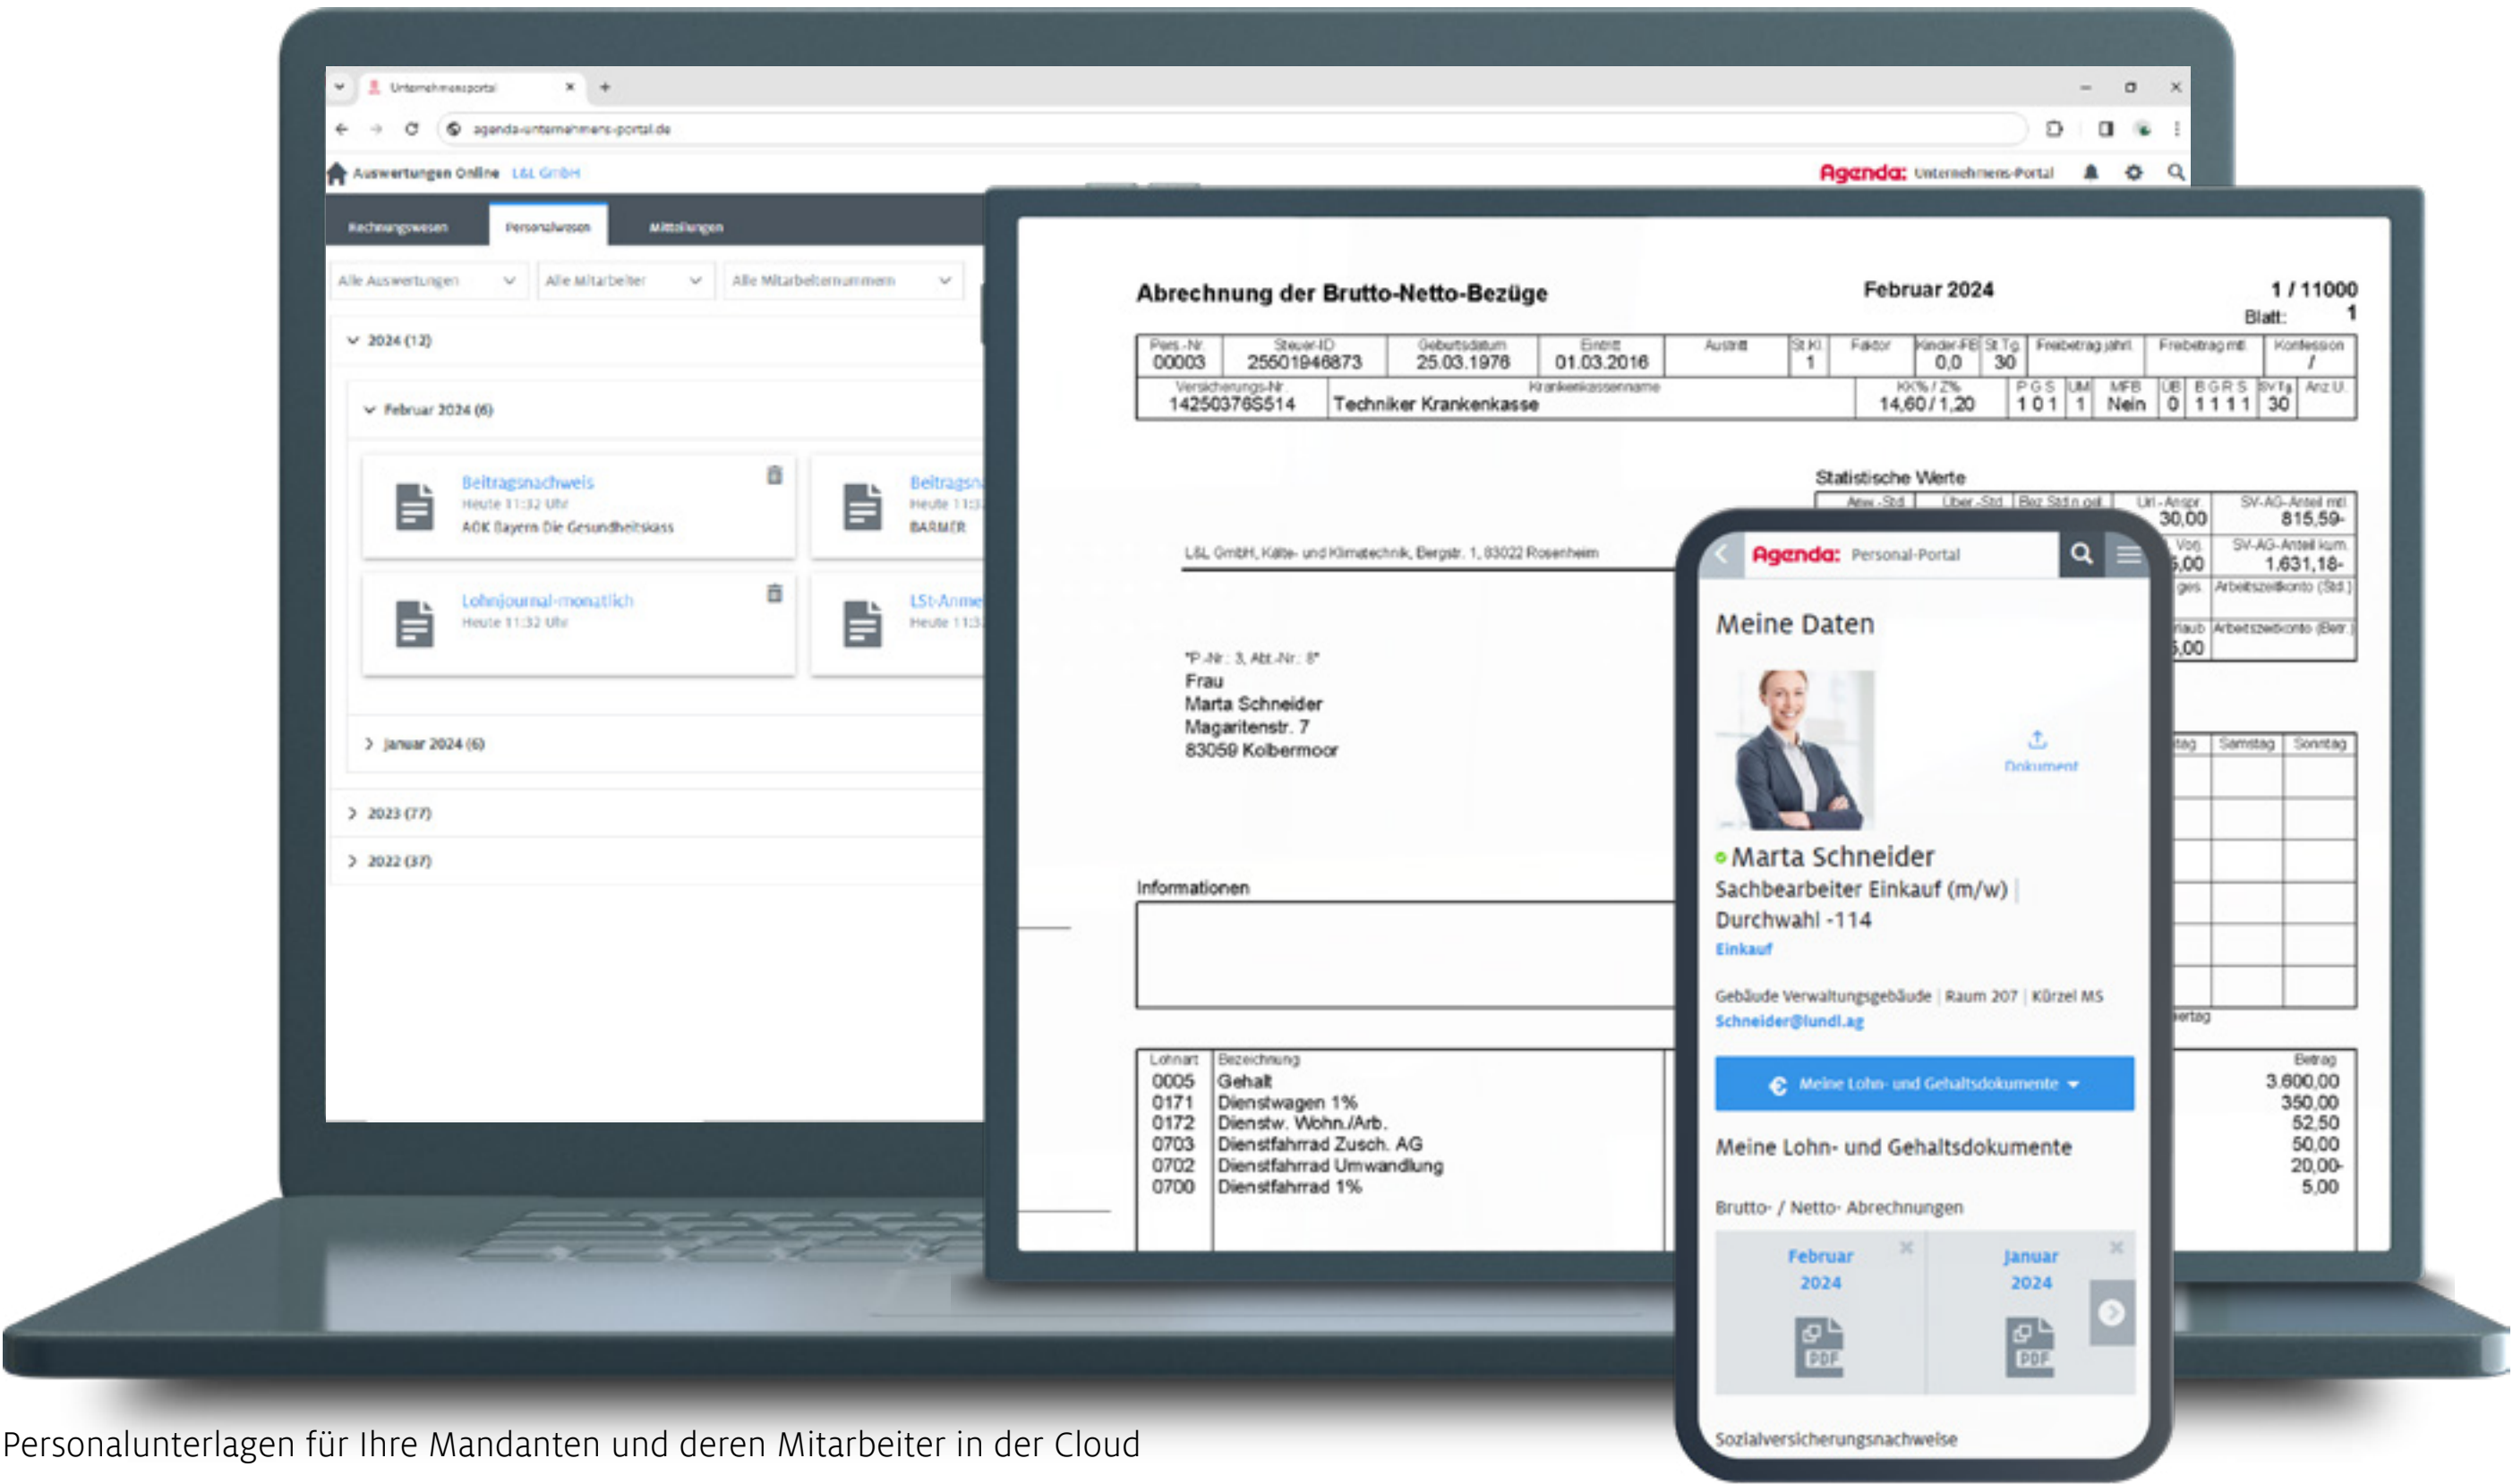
Unternehmensportal
agenda-unternehmens-portal.de

Auswertungen Online L&L GmbH
Agenda: Unternehmens-Portal

Rechnungswesen Personalwesen Mitteilungen

Alle Auswertungen Alle Mitarbeiter Alle Mitarbeiternummern

2024 (12)
Februar 2024 (6)

Beitragsnachweis
Heute 11:32 Uhr
AOK Bayern Die Gesundheitskass

Beitragsn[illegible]
Heute 11:3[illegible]
BARMER

Lohnjournal-monatlich
Heute 11:32 Uhr

LSt-Anme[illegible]
Heute 11:3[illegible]

Januar 2024 (6)
2023 (77)
2022 (37)

Abrechnung der Brutto-Netto-Bezüge
Februar 2024
1 / 11000
Blatt: 1

| Pers.-Nr. | Steuer-ID | Geburtsdatum | Eintritt | Austritt | St.Kl. | Faktor | Kinder-FB | St.Tg. | Freibetrag jährl. | Freibetrag mtl. | Konfession |
|---|---|---|---|---|---|---|---|---|---|---|---|
| 00003 | 25501946873 | 25.03.1976 | 01.03.2016 | | 1 | | 0,0 | 30 | | | / |

| Versicherungs-Nr. | Krankenkassenname | KK% / Z% | P G S | UM | MFB | ÜB | B G R S | SV.Tg. | Anz.U. |
|---|---|---|---|---|---|---|---|---|---|
| 14250376S514 | Techniker Krankenkasse | 14,60 / 1,20 | 1 0 1 | 1 | Nein | 0 | 1 1 1 1 | 30 | |

Statistische Werte
Anw.-Std. Über.-Std. Bez.Std.n.gel. Url.-Anspr. 30,00 SV-AG-Anteil mtl. 815,59-
Vorj. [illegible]5,00 SV-AG-Anteil kum. 1.631,18-
ges. Arbeitszeitkonto (Std.)
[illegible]laub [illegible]5,00 Arbeitszeitkonto (Betr.)

L&L GmbH, Kälte- und Klimatechnik, Bergstr. 1, 83022 Rosenheim

"P.-Nr.: 3, Abt.-Nr.: 8"
Frau
Marta Schneider
Magaritenstr. 7
83059 Kolbermoor

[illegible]tag Samstag Sonntag

Informationen

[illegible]ertag

| Lohnart | Bezeichnung | Betrag |
|---|---|---|
| 0005 | Gehalt | 3.600,00 |
| 0171 | Dienstwagen 1% | 350,00 |
| 0172 | Dienstw. Wohn./Arb. | 52,50 |
| 0703 | Dienstfahrrad Zusch. AG | 50,00 |
| 0702 | Dienstfahrrad Umwandlung | 20,00- |
| 0700 | Dienstfahrrad 1% | 5,00 |

Agenda: Personal-Portal
Meine Daten
Dokument
Marta Schneider
Sachbearbeiter Einkauf (m/w) | Durchwahl -114
Einkauf
Gebäude Verwaltungsgebäude | Raum 207 | Kürzel MS
Schneider@lundl.ag
Meine Lohn- und Gehaltsdokumente
Meine Lohn- und Gehaltsdokumente
Brutto- / Netto- Abrechnungen
Februar 2024
Januar 2024
PDF
PDF
Sozialversicherungsnachweise

Personalunterlagen für Ihre Mandanten und deren Mitarbeiter in der Cloud